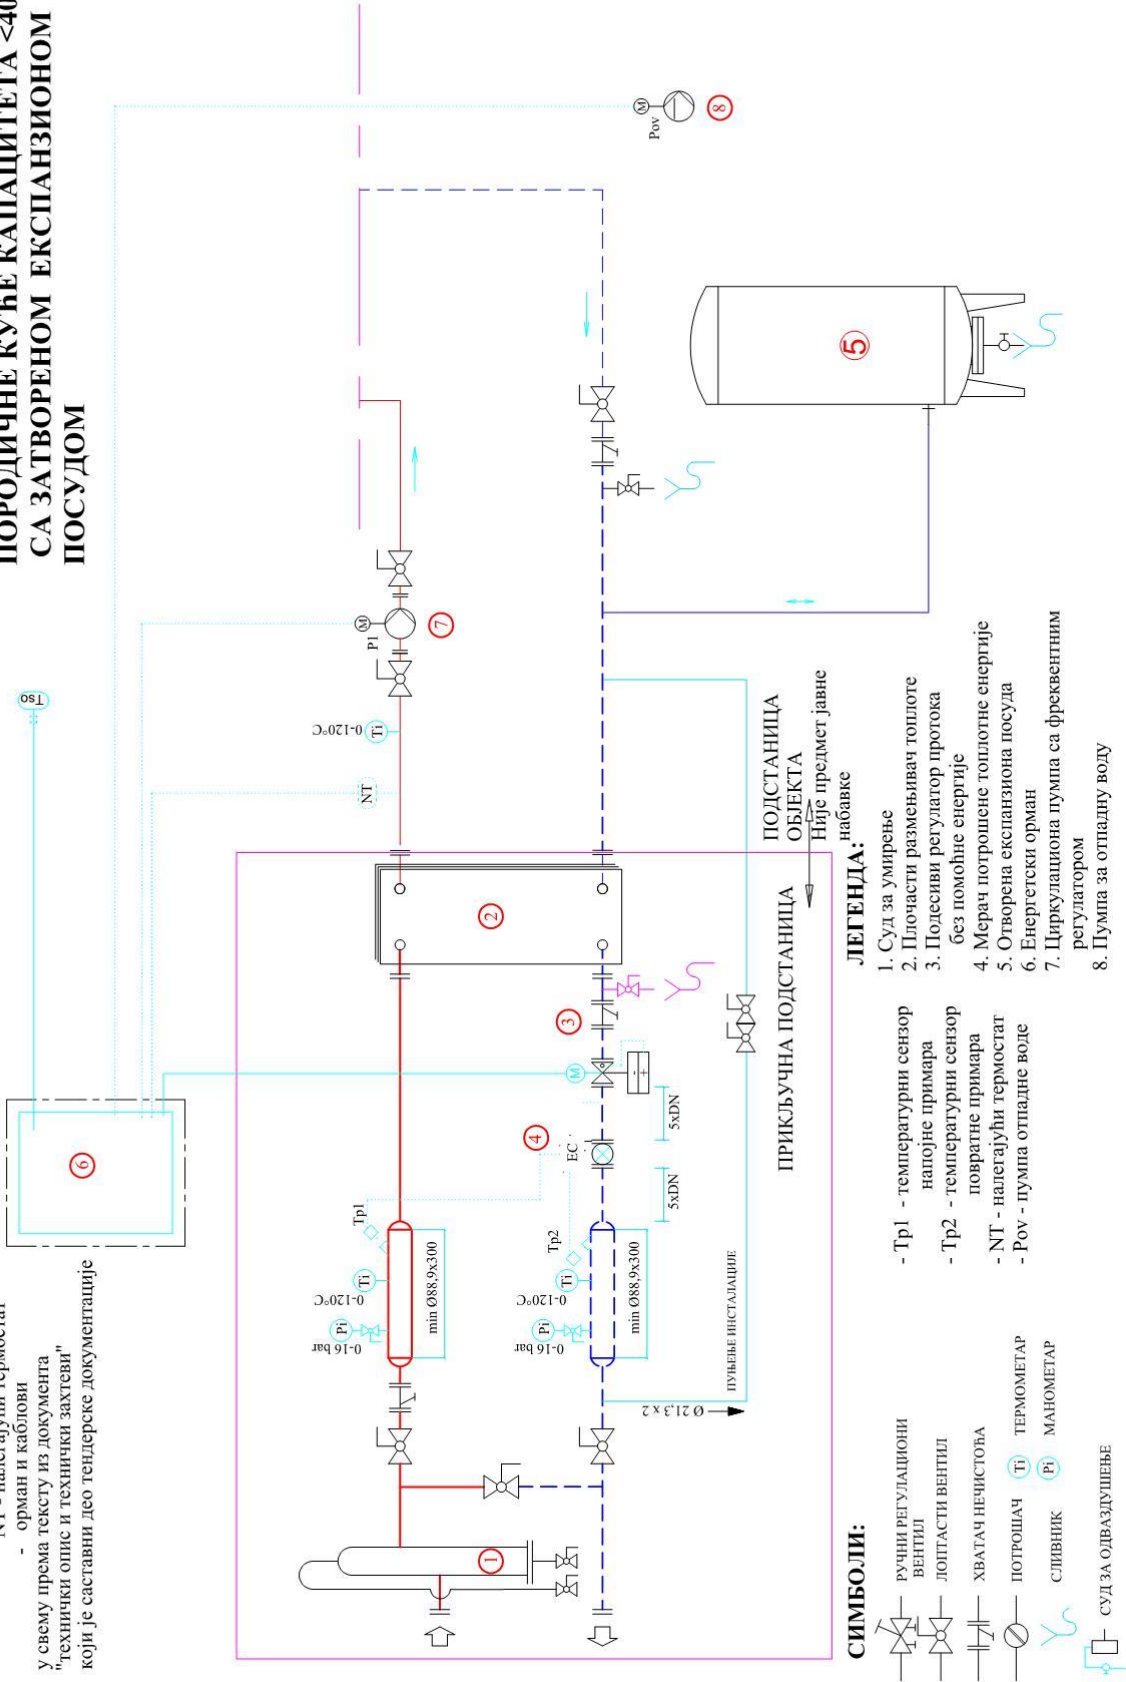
ПОРОДИЧНЕ КУЋЕ КАПАЦИТЕТА <40
СА ЗАТВОРЕНОМ ЕКСПАНЗИОНОМ
ПОСУДОМ

NT - налегајући термостат
- орман и каблови

у свему према тексту из документа
"Технички опис и технички захтеви"
који је саставни део тендерске документације

Tso

0-120°C Ti

NT

P1 M

7

Pov M

8

5

6

2

3

4

EC

Tp1

Tp2

Ti 0-120°C

Pi 0-16 bar

min Ø88,9x300

Ti 0-120°C

Pi 0-16 bar

min Ø88,9x300

5xDN

5xDN

ПУЊЕЊЕ ИНСТАЛАЦИЈЕ

Ø 21,3 x 2

1

M

ПРИКЉУЧНА ПОДСТАНИЦА

ПОДСТАНИЦА ОБЈЕКТА
Није предмет јавне набавке

СИМБОЛИ:

РУЧНИ РЕГУЛАЦИОНИ ВЕНТИЛ
ЛОПТАСТИ ВЕНТИЛ
ХВАТАЧ НЕЧИСТОЋА
ПОТРОШАЧ
СЛИВНИК
СУД ЗА ОДВАЗДУШЕЊЕ
Ti ТЕРМОМЕТАР
Pi МАНОМЕТАР

- Tp1 - температурни сензор напојне примара
- Tp2 - температурни сензор повратне примара
- NT - налегајући термостат
- Pov - пумпа отпадне воде

ЛЕГЕНДА:

1. Суд за умирење
2. Плочасти размењивач топлоте
3. Подесиви регулатор протока без помоћне енергије
4. Мерач потрошене топлотне енергије
5. Отворена експанзиона посуда
6. Енергетски орман
7. Циркулациона пумпа са фреквентним регулатором
8. Пумпа за отпадну воду